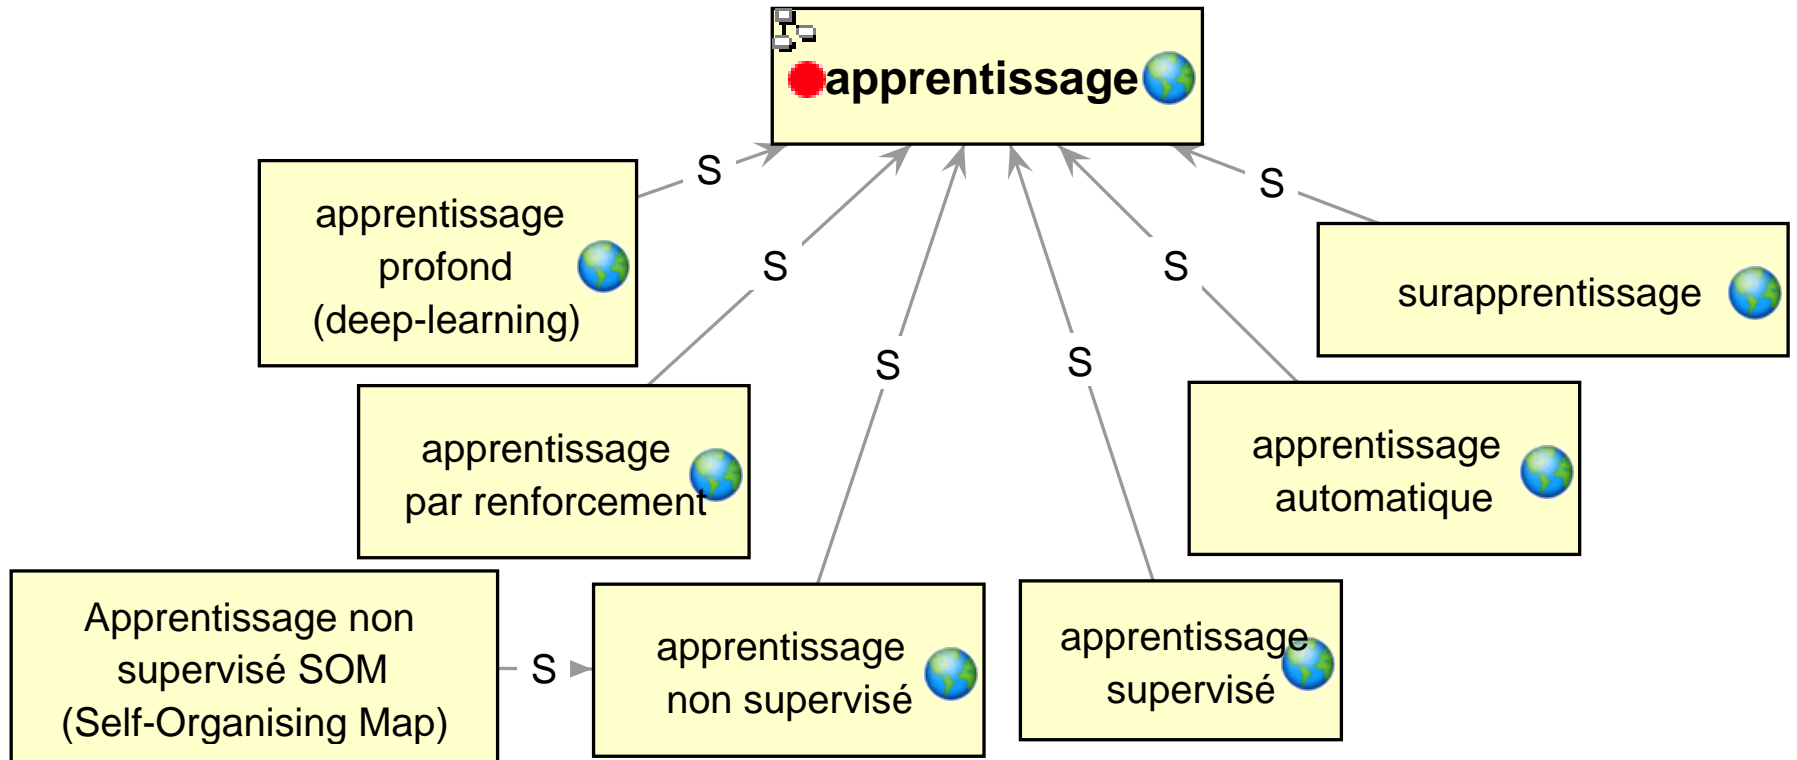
apprentissage

S

apprentissage profond (deep-learning)

S

S

S

S

S

surapprentissage

apprentissage par renforcement

apprentissage automatique

Apprentissage non supervisé SOM (Self-Organising Map)

S

apprentissage non supervisé

apprentissage supervisé